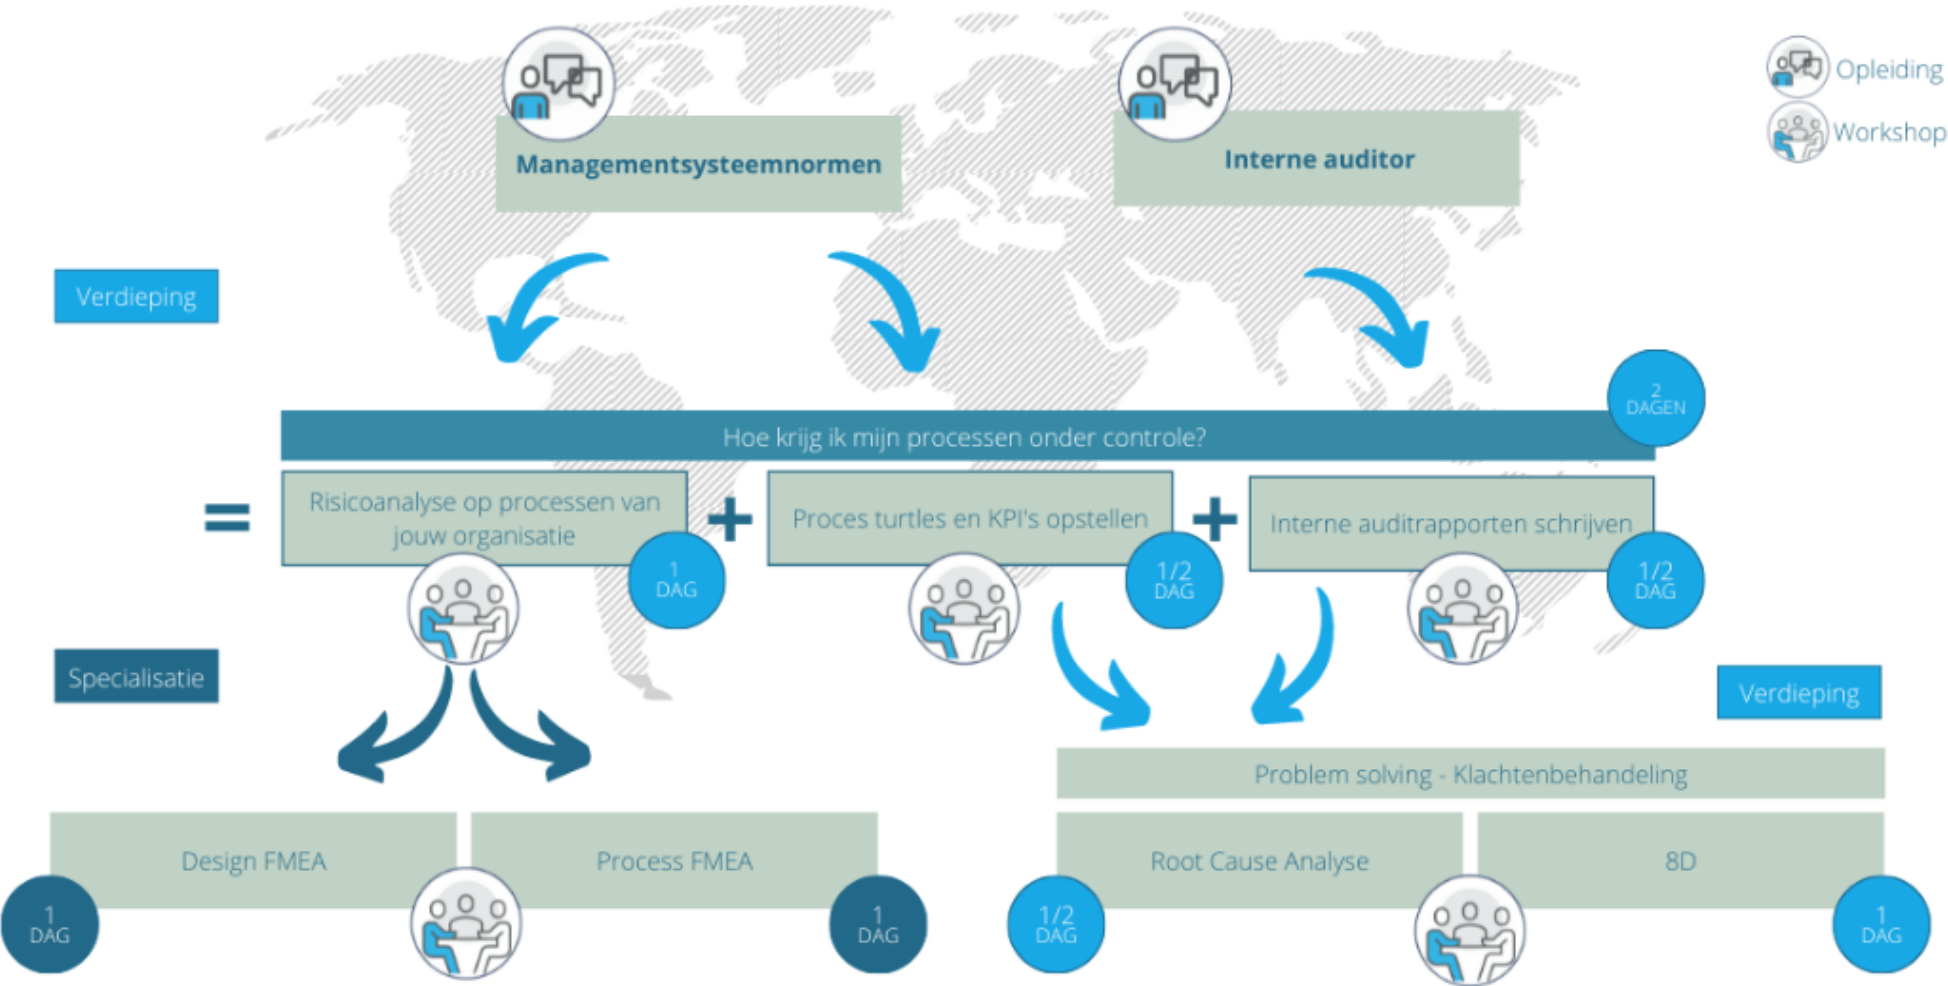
Managementsysteemnormen

Interne auditor

Opleiding

Workshop

Verdieping

2 DAGEN

Hoe krijg ik mijn processen onder controle?

=

Risicoanalyse op processen van jouw organisatie

1 DAG

+

Proces turtles en KPI's opstellen

1/2 DAG

+

Interne auditrapporten schrijven

1/2 DAG

Specialisatie

Verdieping

Problem solving - Klachtenbehandeling

Design FMEA

Process FMEA

1 DAG

1 DAG

Root Cause Analyse

8D

1/2 DAG

1 DAG